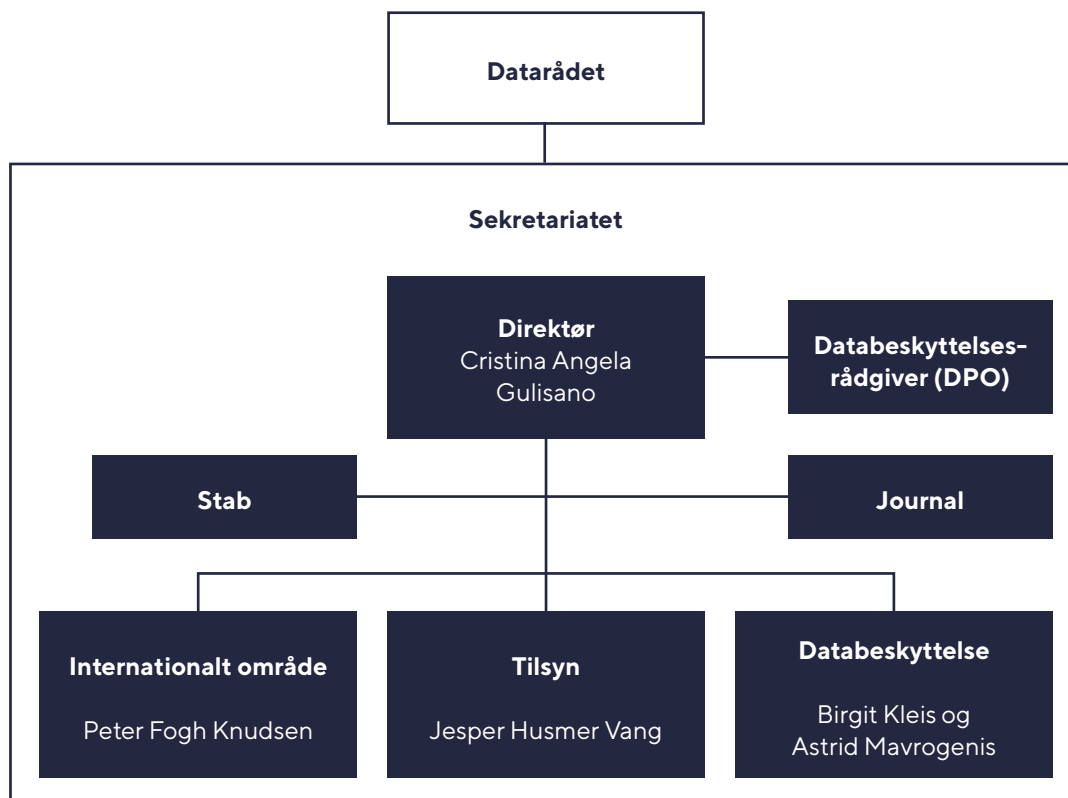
Datarådet

Sekretariatet

Direktør
Cristina Angela Gulisano

Databeskyttelsesrådgiver (DPO)

Stab

Journal

Internationalt område
Peter Fogh Knudsen

Tilsyn
Jesper Husmer Vang

Databeskyttelse
Birgit Kleis og Astrid Mavrogenis